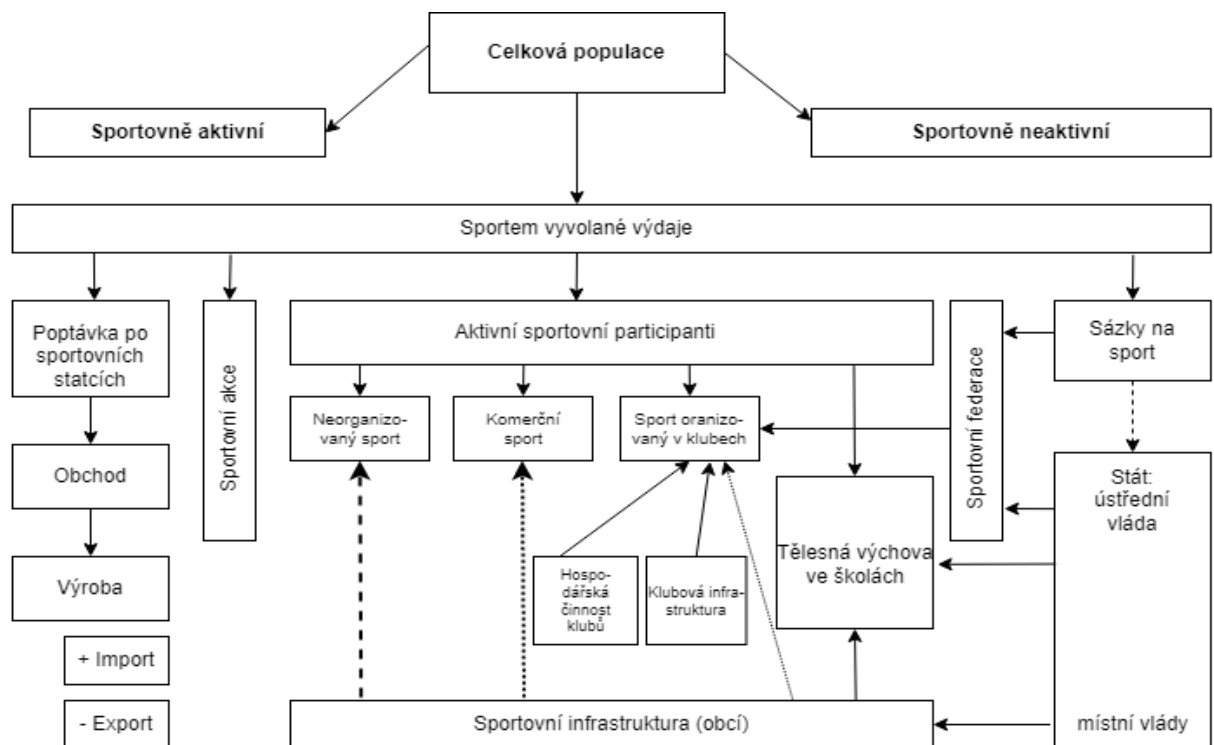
Celková populace

Sportovně aktivní

Sportovně neaktivní

Sportem vyvolané výdaje

Poptávka po sportovních statcích

Obchod

Výroba

+ Import

- Export

Sportovní akce

Aktivní sportovní participanti

Neorganizovaný sport

Komerční sport

Sport oranizovaný v klubech

Hospodářská činnost klubů

Klubová infrastruktura

Tělesná výchova ve školách

Sportovní federace

Sázky na sport

Stát: ústřední vláda

místní vlády

Sportovní infrastruktura (obcí)